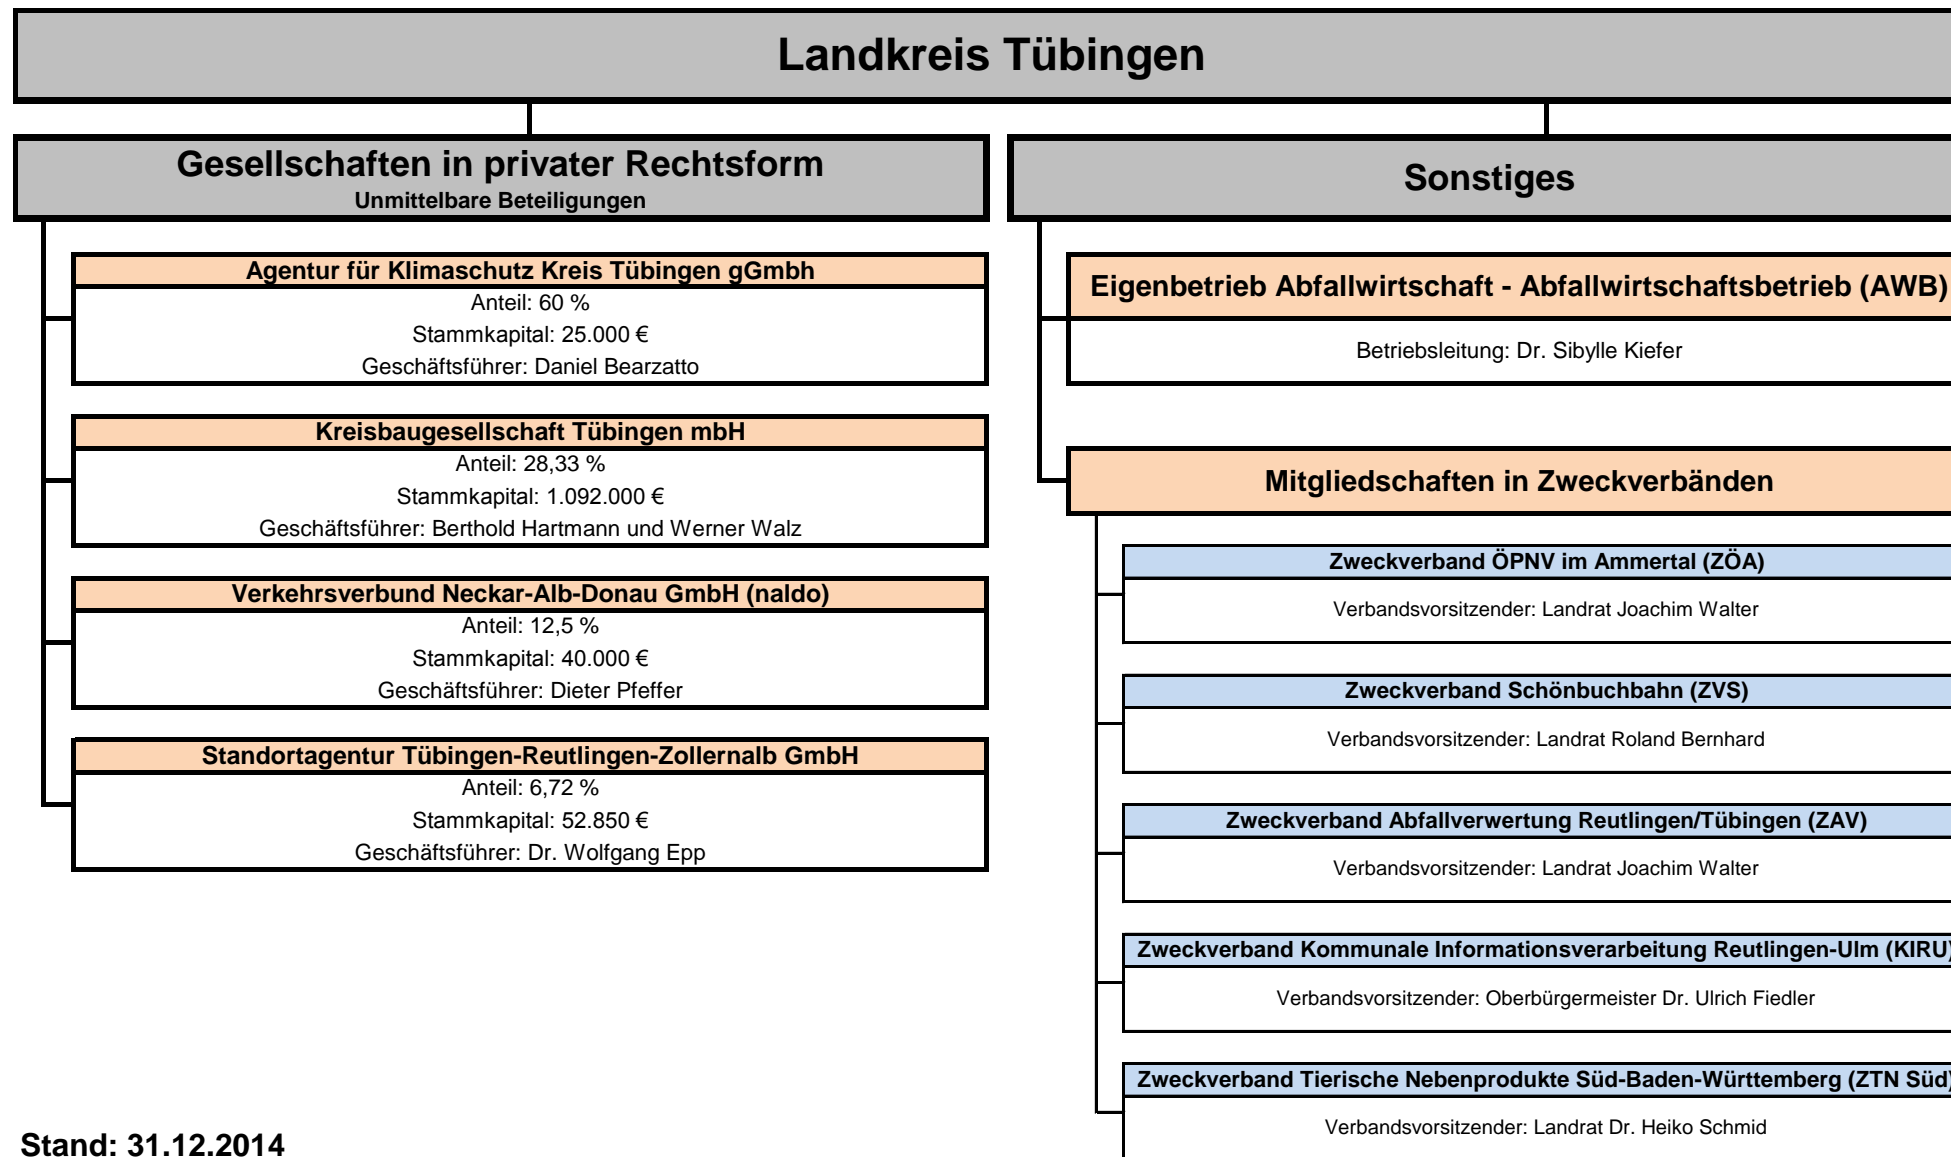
Landkreis Tübingen

Gesellschaften in privater Rechtsform
Unmittelbare Beteiligungen

Agentur für Klimaschutz Kreis Tübingen gGmbh
Anteil: 60 %
Stammkapital: 25.000 €
Geschäftsführer: Daniel Bearzatto

Kreisbaugesellschaft Tübingen mbH
Anteil: 28,33 %
Stammkapital: 1.092.000 €
Geschäftsführer: Berthold Hartmann und Werner Walz

Verkehrsverbund Neckar-Alb-Donau GmbH (naldo)
Anteil: 12,5 %
Stammkapital: 40.000 €
Geschäftsführer: Dieter Pfeffer

Standortagentur Tübingen-Reutlingen-Zollernalb GmbH
Anteil: 6,72 %
Stammkapital: 52.850 €
Geschäftsführer: Dr. Wolfgang Epp

Sonstiges

Eigenbetrieb Abfallwirtschaft - Abfallwirtschaftsbetrieb (AWB)
Betriebsleitung: Dr. Sibylle Kiefer

Mitgliedschaften in Zweckverbänden

Zweckverband ÖPNV im Ammertal (ZÖA)
Verbandsvorsitzender: Landrat Joachim Walter

Zweckverband Schönbuchbahn (ZVS)
Verbandsvorsitzender: Landrat Roland Bernhard

Zweckverband Abfallverwertung Reutlingen/Tübingen (ZAV)
Verbandsvorsitzender: Landrat Joachim Walter

Zweckverband Kommunale Informationsverarbeitung Reutlingen-Ulm (KIRU)
Verbandsvorsitzender: Oberbürgermeister Dr. Ulrich Fiedler

Zweckverband Tierische Nebenprodukte Süd-Baden-Württemberg (ZTN Süd)
Verbandsvorsitzender: Landrat Dr. Heiko Schmid

Stand: 31.12.2014